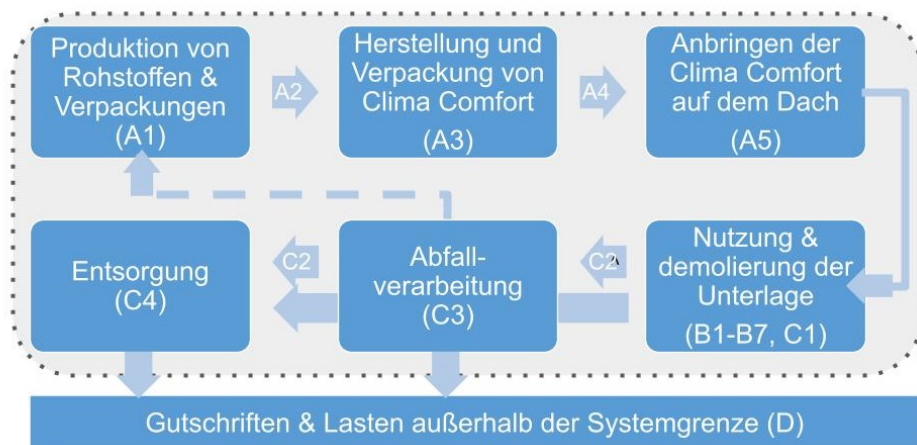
Produktion von Rohstoffen & Verpackungen (A1)

A2

Herstellung und Verpackung von Clima Comfort (A3)

A4

Anbringen der Clima Comfort auf dem Dach (A5)

Entsorgung (C4)

C2

Abfall-verarbeitung (C3)

C2

Nutzung & demolierung der Unterlage (B1-B7, C1)

Gutschriften & Lasten außerhalb der Systemgrenze (D)